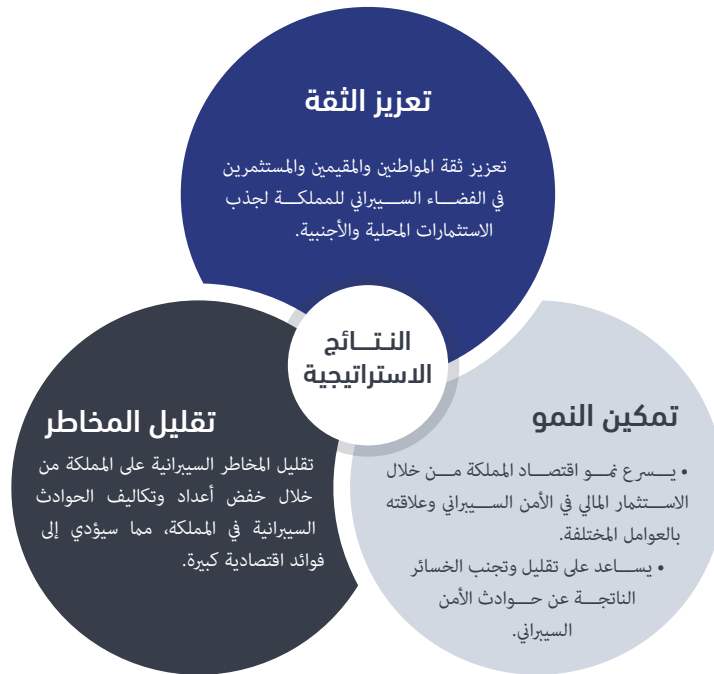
تعزيز الثقة

تعزيز ثقة المواطنين والمقيمين والمستثمرين في الفضاء السيبراني للمملكة لجذب الاستثمارات المحلية والأجنبية.

النتائج الاستراتيجية

تقليل المخاطر

تقليل المخاطر السيبرانية على المملكة من خلال خفض أعداد وتكاليف الحوادث السيبرانية في المملكة، مما سيؤدي إلى فوائد اقتصادية كبيرة.

تمكين النمو

• يسرع نمو اقتصاد المملكة من خلال الاستثمار المالي في الأمن السيبراني وعلاقته بالعوامل المختلفة.
• يساعد على تقليل وتجنب الخسائر الناتجة عن حوادث الأمن السيبراني.